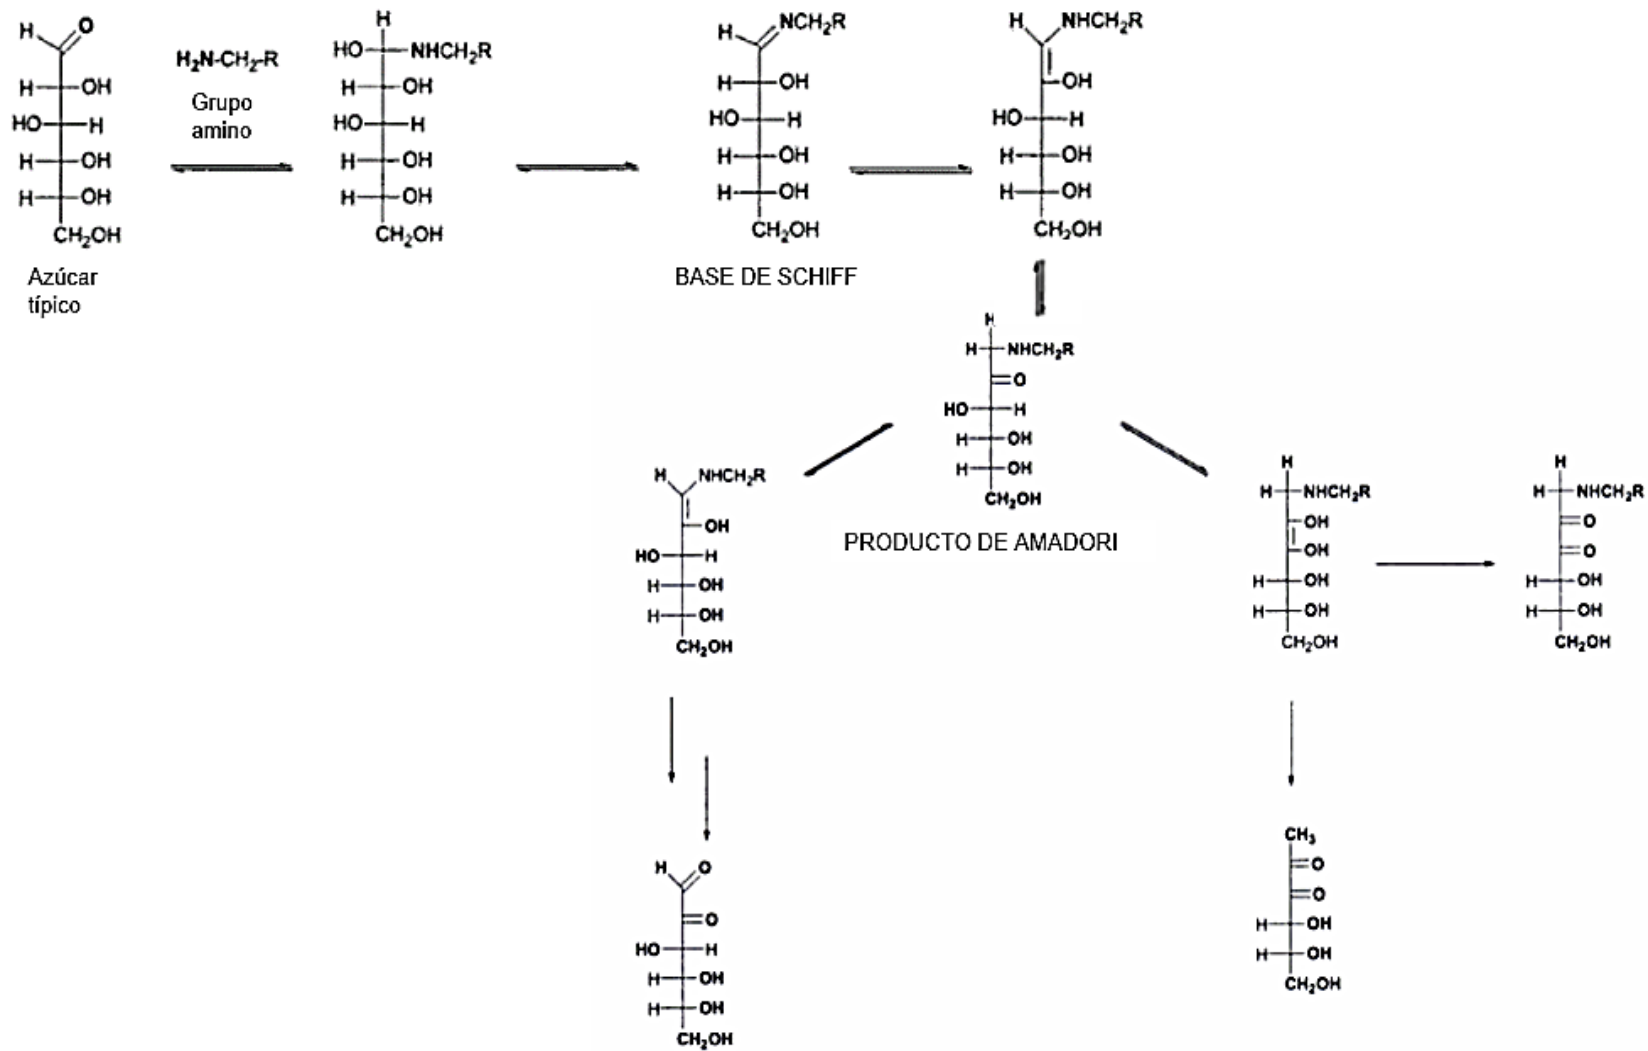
H O
H — OH
HO — H
H — OH
H — OH
$CH_2OH$
Azúcar típico

$H_2N\text{-}CH_2\text{-}R$
Grupo amino

H
HO — $NHCH_2R$
H — OH
HO — H
H — OH
H — OH
$CH_2OH$

H $NCH_2R$
H — OH
HO — H
H — OH
H — OH
$CH_2OH$
BASE DE SCHIFF

H $NHCH_2R$
OH
HO — H
H — OH
H — OH
$CH_2OH$

H
H — $NHCH_2R$
O
HO — H
H — OH
H — OH
$CH_2OH$
PRODUCTO DE AMADORI

H $NHCH_2R$
OH
HO — H
H — OH
H — OH
$CH_2OH$

H
H — $NHCH_2R$
OH
OH
H — OH
H — OH
$CH_2OH$

H
H — $NHCH_2R$
O
O
H — OH
H — OH
$CH_2OH$

H O
O
HO — H
H — OH
H — OH
$CH_2OH$

$CH_3$
O
O
H — OH
H — OH
$CH_2OH$